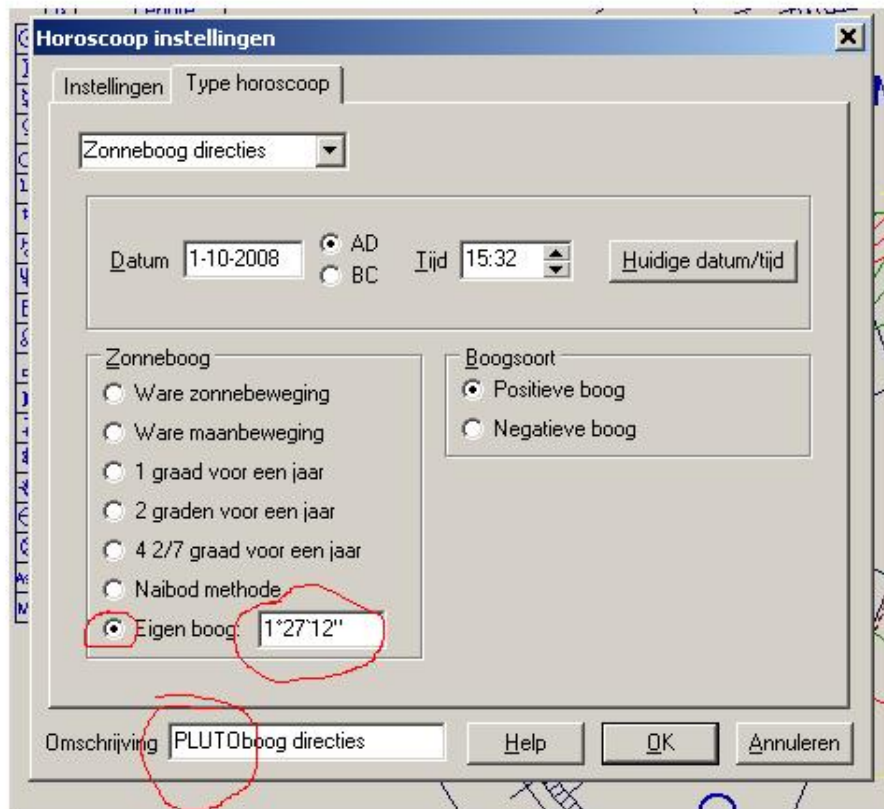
Horoscoop instellingen

Instellingen | Type horoscoop

Zonneboog directies

Datum 1-10-2008 AD BC Tijd 15:32 Huidige datum/tijd

Zonneboog
Ware zonnebeweging
Ware maanbeweging
1 graad voor een jaar
2 graden voor een jaar
4 2/7 graad voor een jaar
Naibod methode
Eigen boog: 1°27`12"

Boogsoort
Positieve boog
Negatieve boog

Omschrijving PLUTOboog directies

Help OK Annuleren